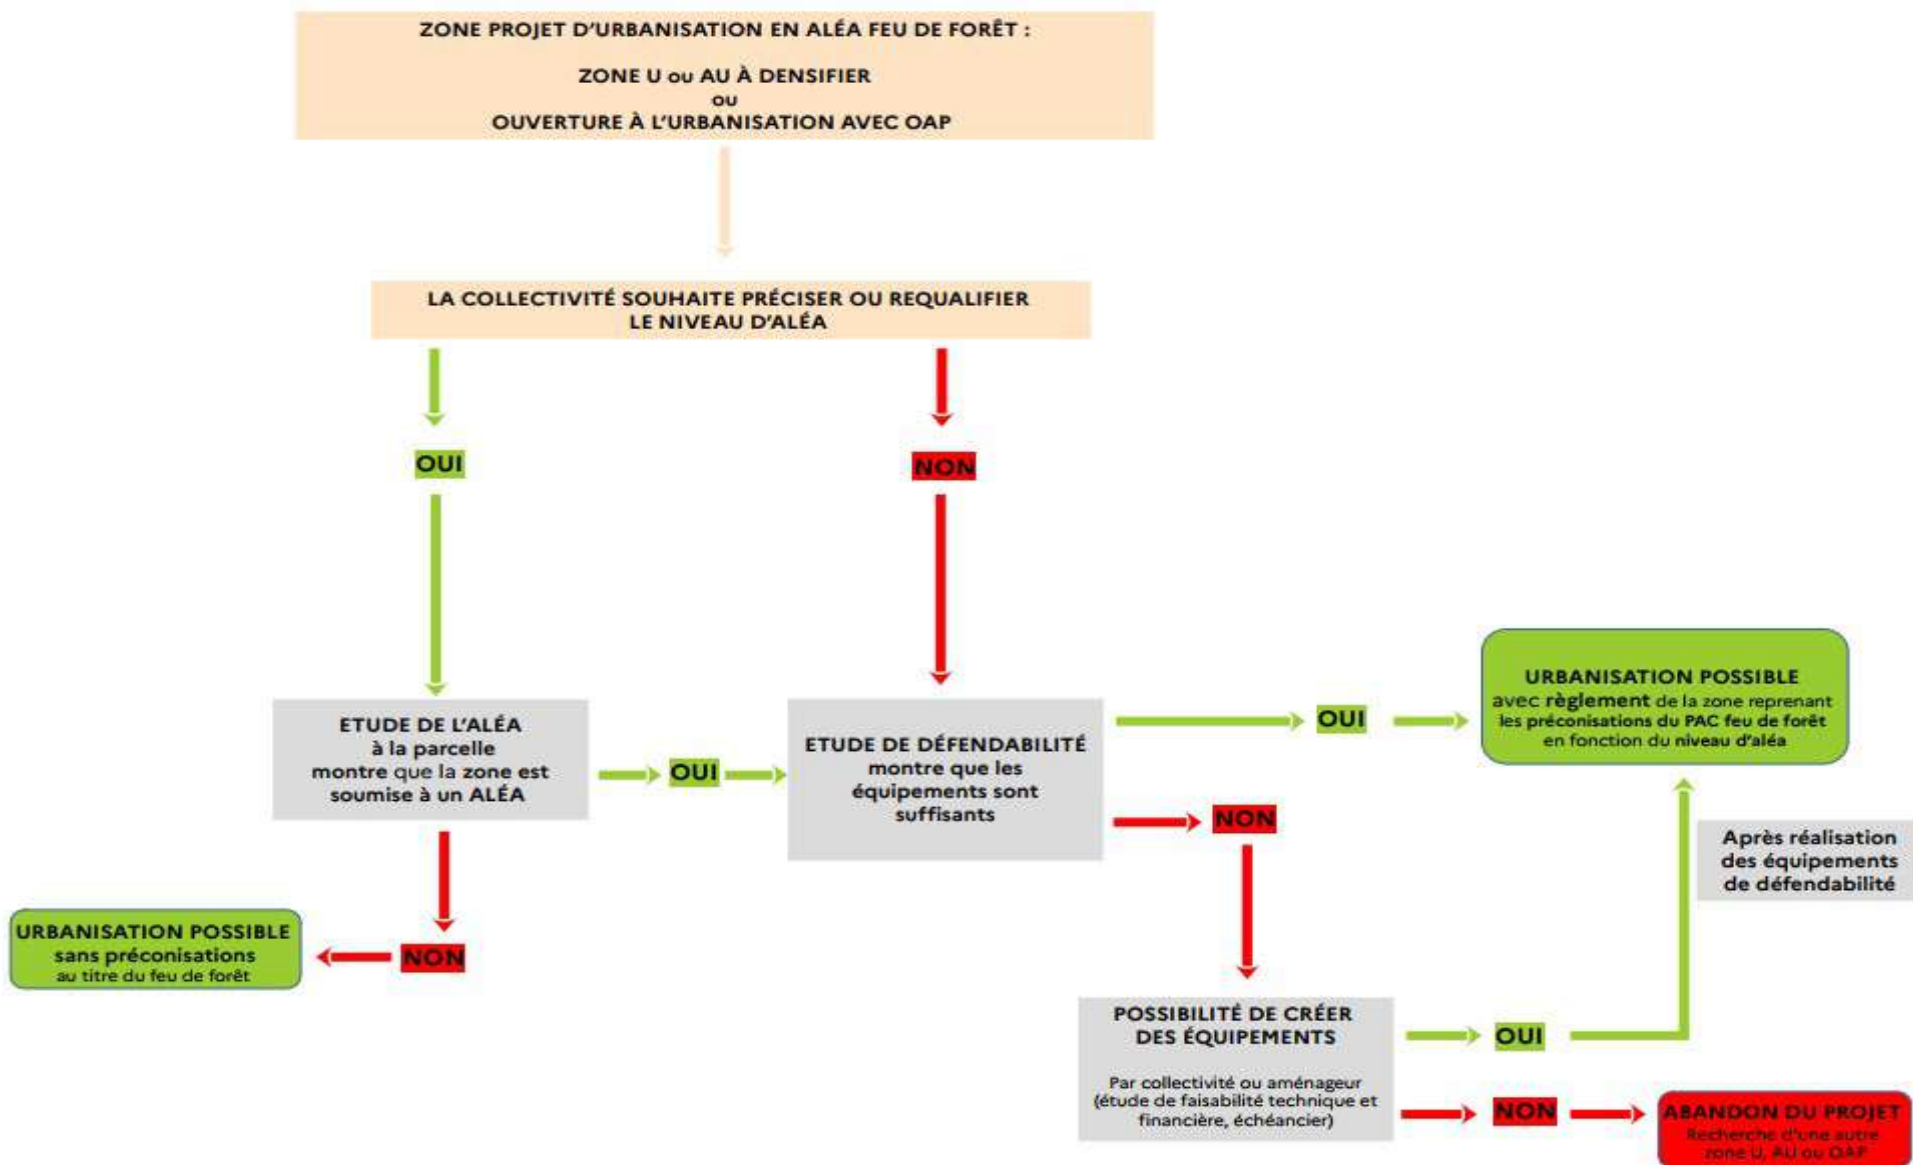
ZONE PROJET D'URBANISATION EN ALÉA FEU DE FORÊT :

ZONE U ou AU À DENSIFIER
ou
OUVERTURE À L'URBANISATION AVEC OAP

LA COLLECTIVITÉ SOUHAITE PRÉCISER OU REQUALIFIER LE NIVEAU D'ALÉA

OUI

NON

ETUDE DE L'ALÉA à la parcelle montre que la zone est soumise à un ALÉA

OUI

ETUDE DE DÉFENDABILITÉ montre que les équipements sont suffisants

OUI

URBANISATION POSSIBLE avec règlement de la zone reprenant les préconisations du PAC feu de forêt en fonction du niveau d'aléa

NON

Après réalisation des équipements de défendabilité

URBANISATION POSSIBLE sans préconisations au titre du feu de forêt

NON

POSSIBILITÉ DE CRÉER DES ÉQUIPEMENTS

Par collectivité ou aménageur (étude de faisabilité technique et financière, échéancier)

OUI

NON

ABANDON DU PROJET
Recherche d'une autre zone U, AU ou OAP